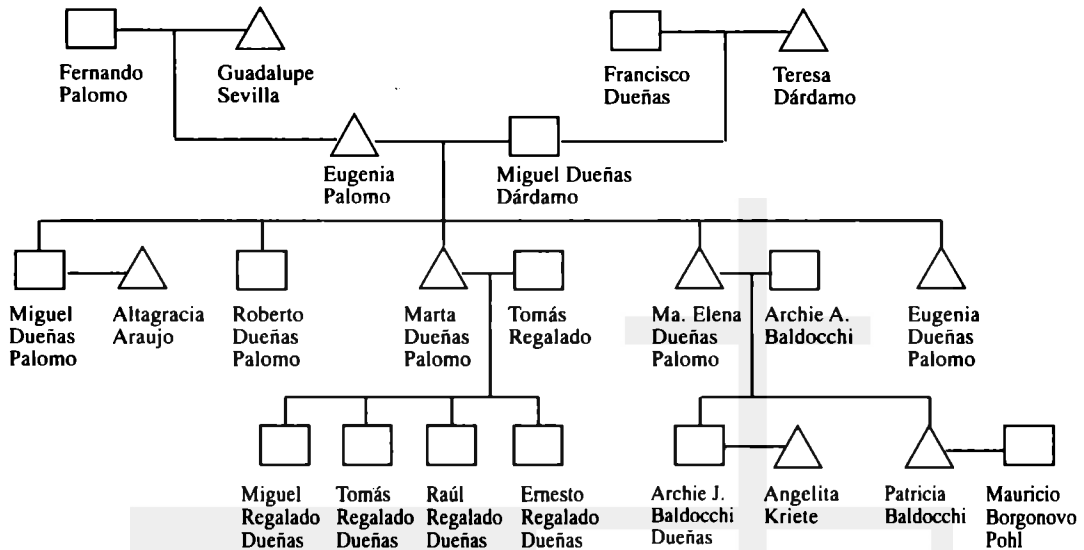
Fernando Palomo

Guadalupe Sevilla

Francisco Dueñas

Teresa Dárdamo

Eugenia Palomo

Miguel Dueñas Dárdamo

Miguel Dueñas Palomo

Altagracia Araujo

Roberto Dueñas Palomo

Marta Dueñas Palomo

Tomás Regalado

Ma. Elena Dueñas Palomo

Archie A. Baldocchi

Eugenia Dueñas Palomo

Miguel Regalado Dueñas

Tomás Regalado Dueñas

Raúl Regalado Dueñas

Ernesto Regalado Dueñas

Archie J. Baldocchi Dueñas

Angelita Kriete

Patricia Baldocchi

Mauricio Borgonovo Pohl